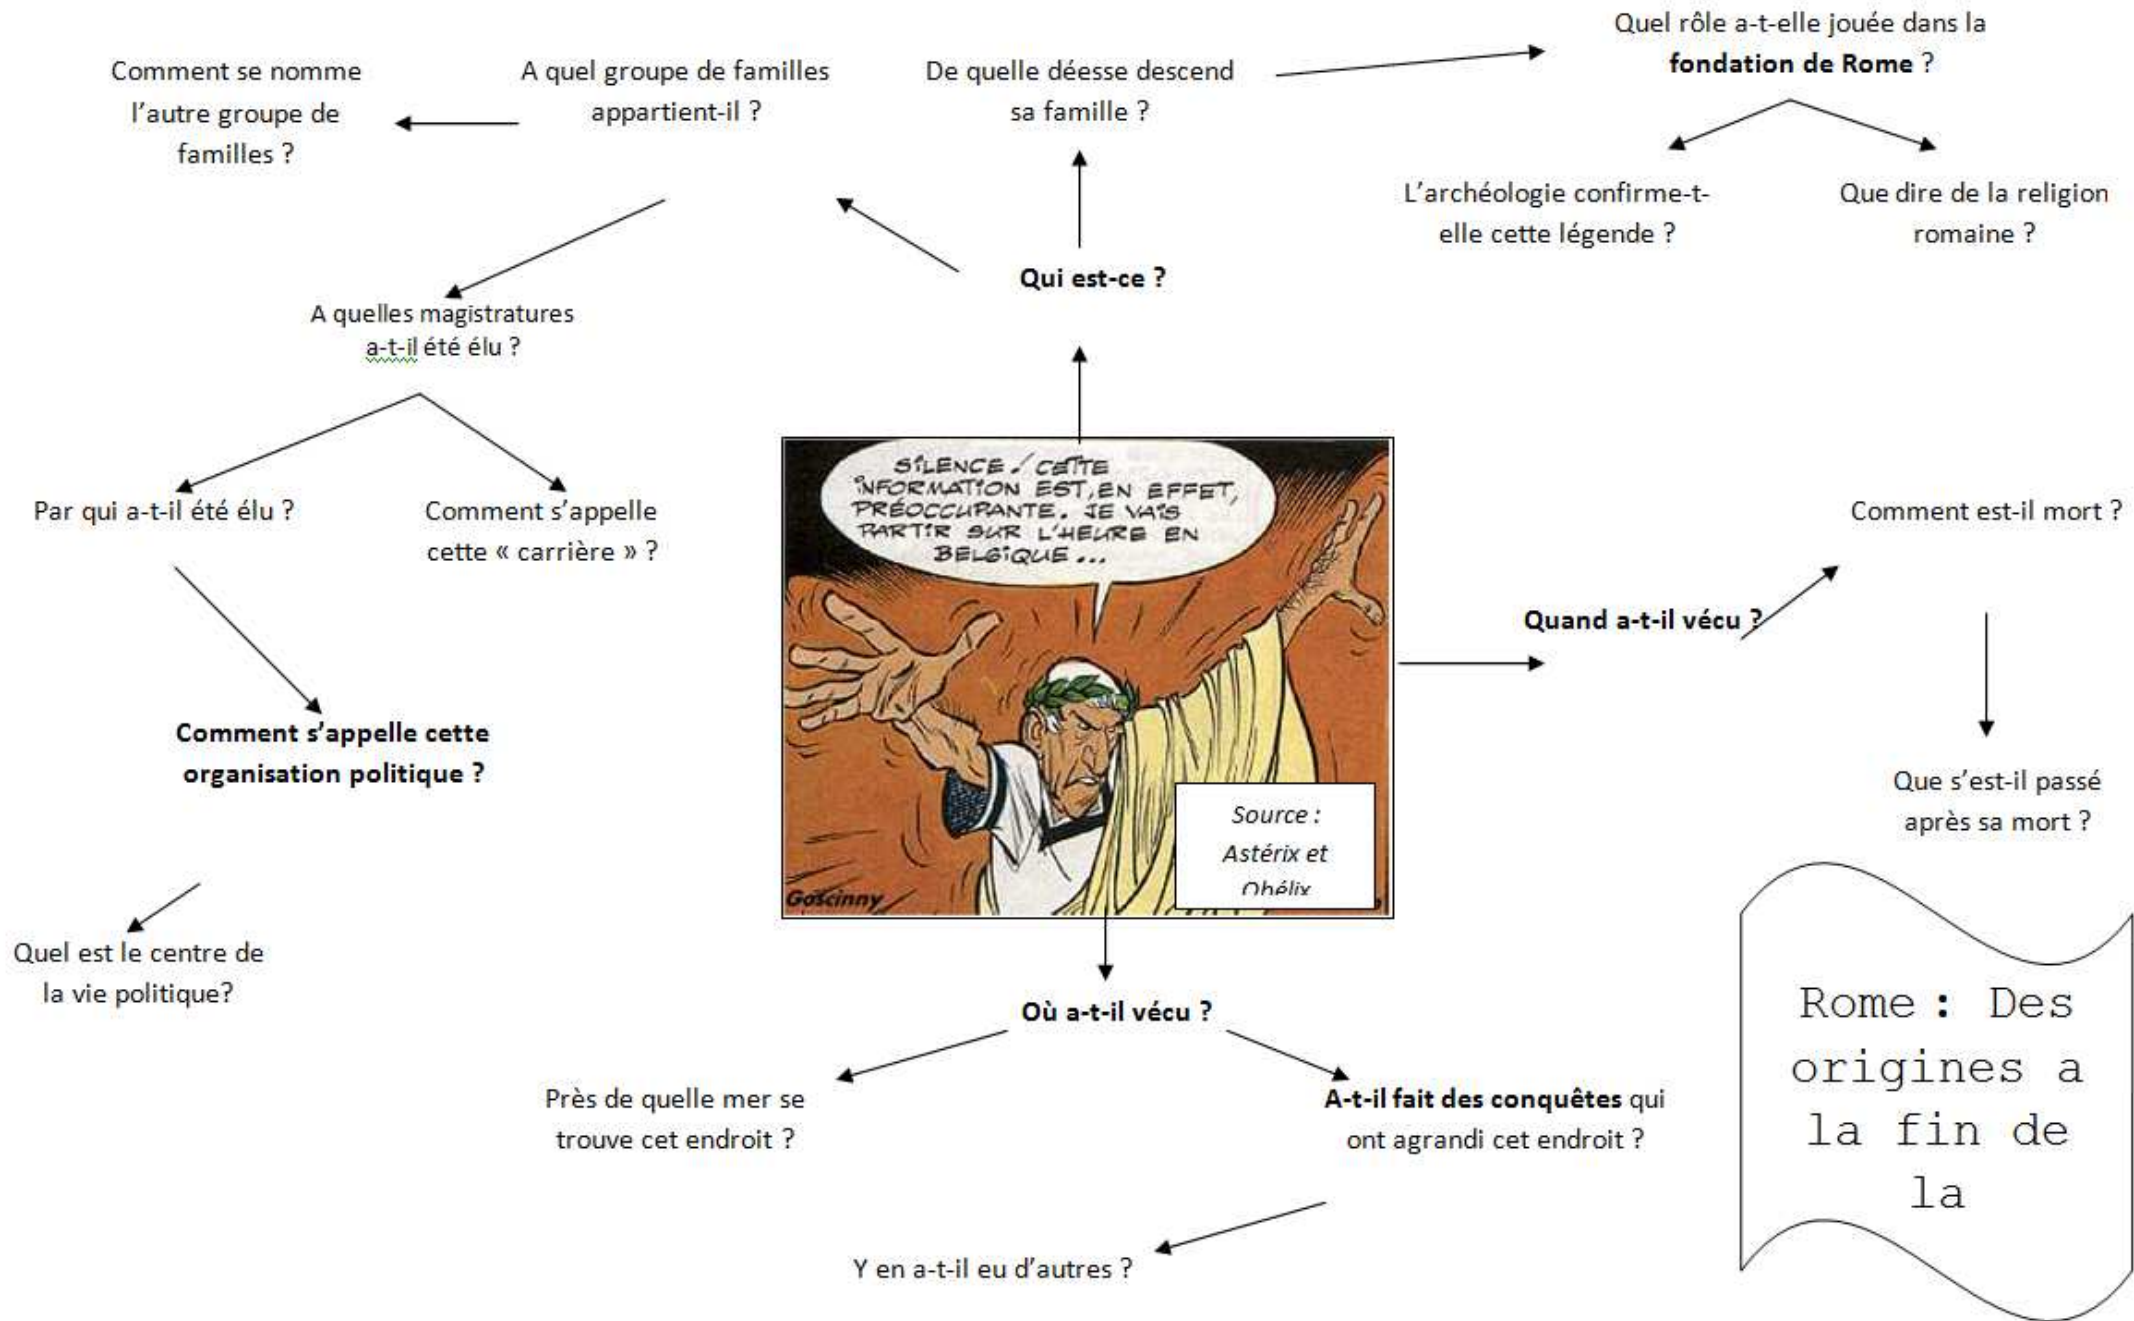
Comment se nomme l'autre groupe de familles ?

A quel groupe de familles appartient-il ?

De quelle déesse descend sa famille ?

Quel rôle a-t-elle jouée dans la **fondation de Rome** ?

L'archéologie confirme-t-elle cette légende ?

Que dire de la religion romaine ?

**Qui est-ce ?**

A quelles magistratures a-t-il été élu ?

Par qui a-t-il été élu ?

Comment s'appelle cette « carrière » ?

**Comment s'appelle cette organisation politique ?**

Quel est le centre de la vie politique?

SILENCE ! CETTE INFORMATION EST, EN EFFET, PRÉOCCUPANTE. JE VAIS PARTIR SUR L'HEURE EN BELGIQUE...

Goscinny

Source : Astérix et Obélix

**Quand a-t-il vécu ?**

Comment est-il mort ?

Que s'est-il passé après sa mort ?

**Où a-t-il vécu ?**

Près de quelle mer se trouve cet endroit ?

**A-t-il fait des conquêtes** qui ont agrandi cet endroit ?

Y en a-t-il eu d'autres ?

Rome : Des origines a la fin de la